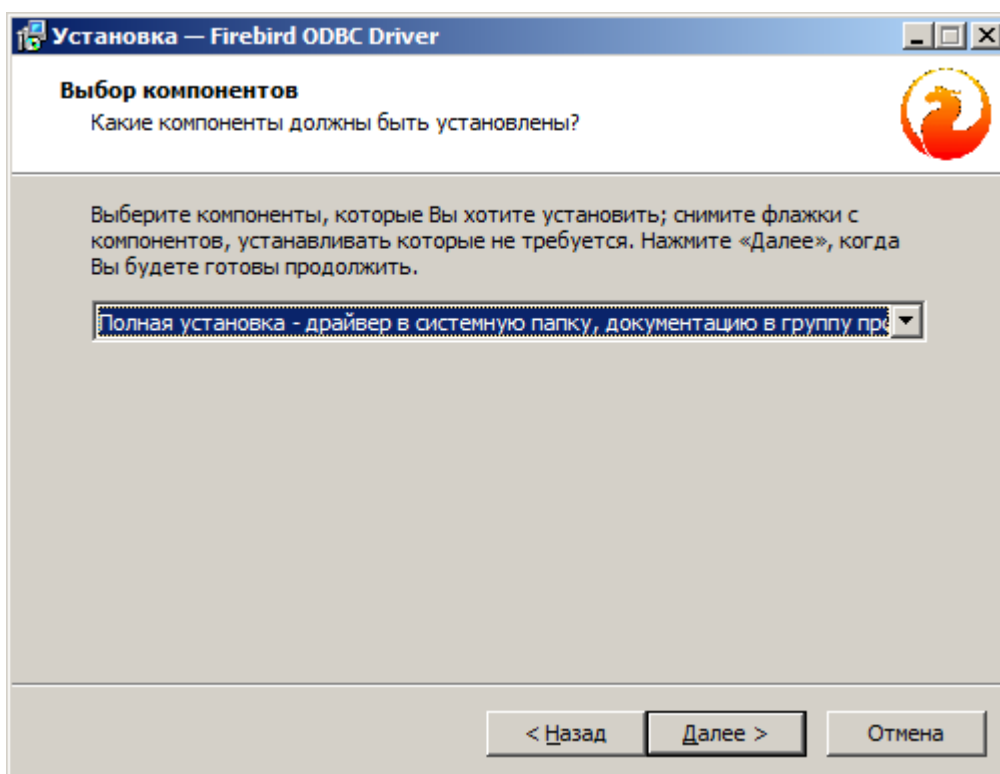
Установка — Firebird ODBC Driver

Выбор компонентов
Какие компоненты должны быть установлены?

Выберите компоненты, которые Вы хотите установить; снимите флажки с компонентов, устанавливать которые не требуется. Нажмите «Далее», когда Вы будете готовы продолжить.

Полная установка - драйвер в системную папку, документацию в группу пр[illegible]

< Назад
Далее >
Отмена